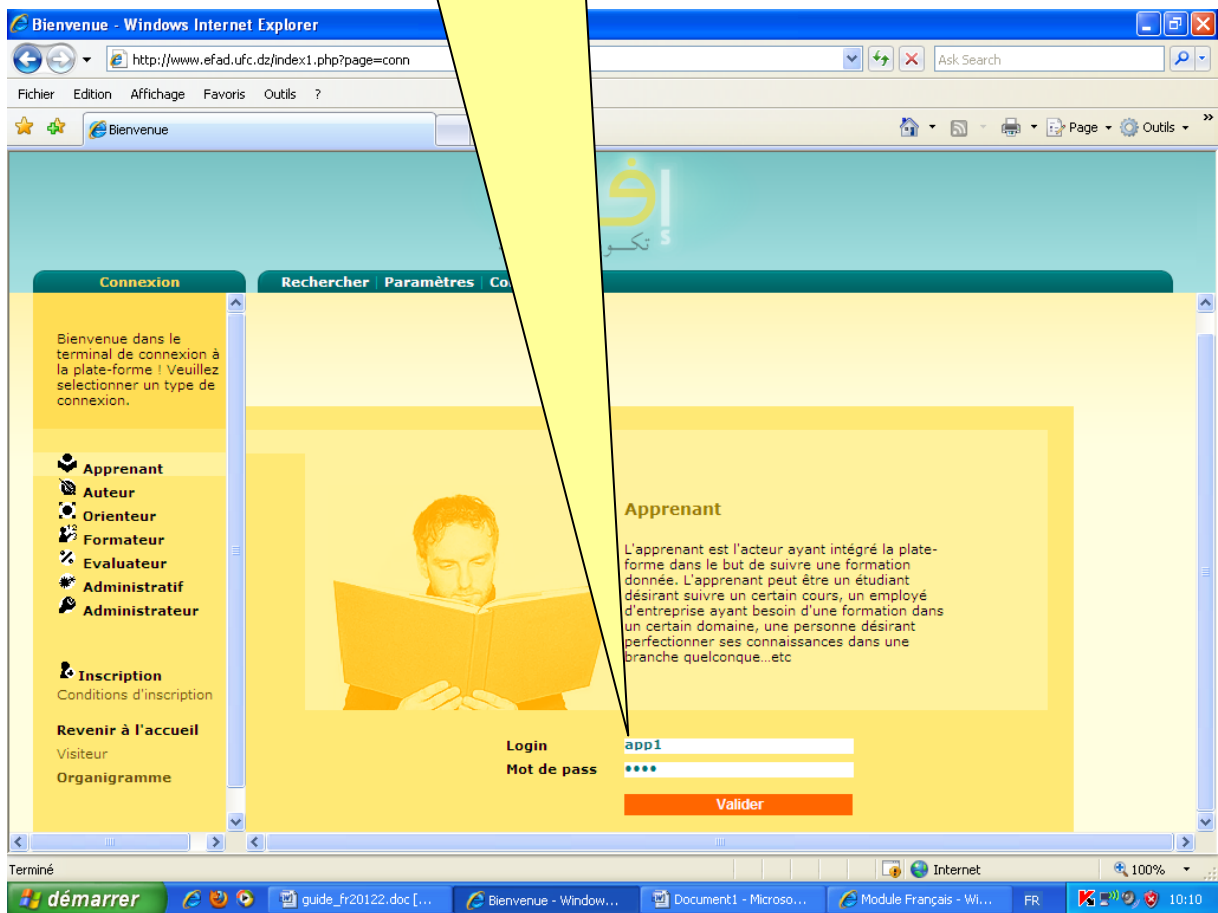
Bienvenue - Windows Internet Explorer

http://www.efad.ufc.dz/index1.php?page=conn

Ask Search

Fichier Edition Affichage Favoris Outils ?

Bienvenue

Page Outils

Connexion

Rechercher | Paramètres | Co

Bienvenue dans le terminal de connexion à la plate-forme ! Veuillez selectionner un type de connexion.

Apprenant
Auteur
Orienteur
Formateur
Evaluateur
Administratif
Administrateur

Inscription
Conditions d'inscription

Revenir à l'accueil
Visiteur
Organigramme

Apprenant

L'apprenant est l'acteur ayant intégré la plate-forme dans le but de suivre une formation donnée. L'apprenant peut être un étudiant désirant suivre un certain cours, un employé d'entreprise ayant besoin d'une formation dans un certain domaine, une personne désirant perfectionner ses connaissances dans une branche quelconque...etc

Login app1
Mot de pass ••••

Valider

Terminé

Internet

100%

démarrer

guide_fr20122.doc [...

Bienvenue - Window...

Document1 - Microso...

Module Français - Wi...

FR

10:10